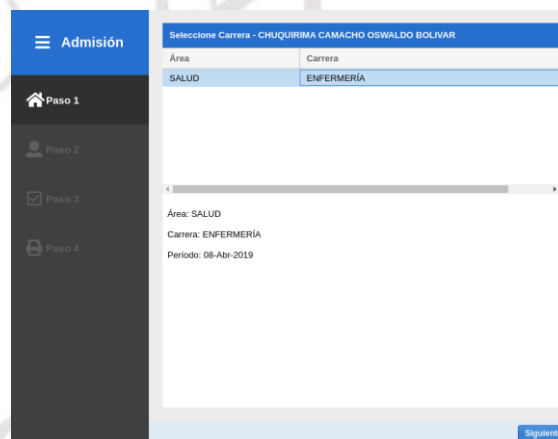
Admisión

Paso 1

Paso 2

Paso 3

Paso 4

Seleccione Carrera - CHUQUIRIMA CAMACHO OSWALDO BOLIVAR

| Área | Carrera |
|---|---|
| SALUD | ENFERMERÍA |

Área: SALUD

Carrera: ENFERMERÍA

Periodo: 08-Abr-2019

Siguient